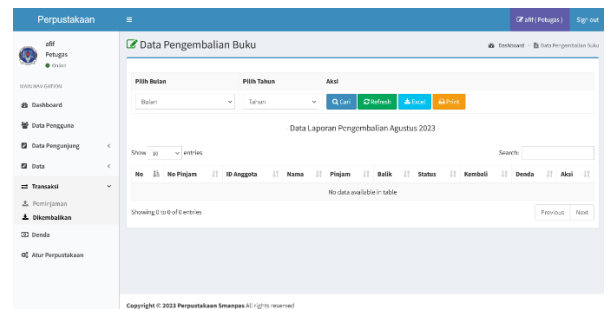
Perpustakaan

afif (Petugas) Sign out

afif
Petugas
Online

MAIN NAVIGATION

Dashboard

Data Pengguna

Data Pengunjung

Data

Transaksi

Peminjaman

Dikembalikan

Denda

Atur Perpustakaan

Data Pengembalian Buku

Dashboard > Data Pengembalian Buku

Pilih Bulan

Bulan

Pilih Tahun

Tahun

Aksi

Cari Refresh Excel Print

Data Laporan Pengembalian Agustus 2023

Show 10 entries

Search:

| No | No Pinjam | ID Anggota | Nama | Pinjam | Balik | Status | Kembali | Denda | Aksi |
|---|---|---|---|---|---|---|---|---|---|
| No data available in table | | | | | | | | | |

Showing 0 to 0 of 0 entries

Previous Next

Copyright © 2023 Perpustakaan Smanpas All rights reserved